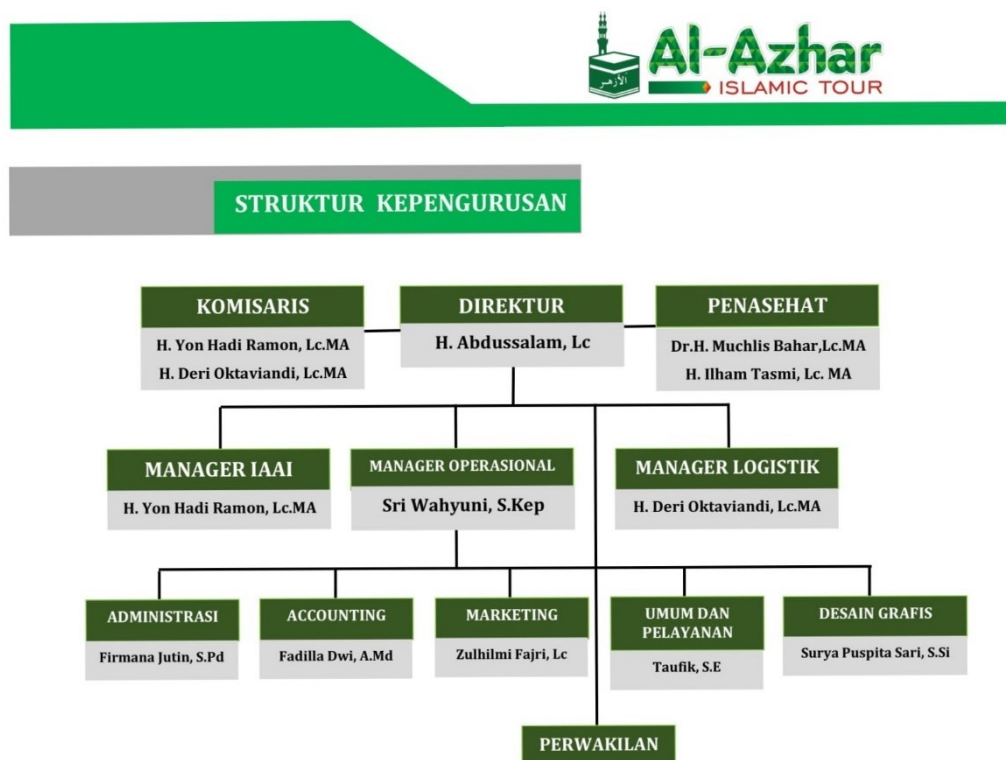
الأزهر

Al-Azhar
ISLAMIC TOUR

STRUKTUR KEPENGURUSAN

KOMISARIS
H. Yon Hadi Ramon, Lc.MA
H. Deri Oktaviandi, Lc.MA

DIREKTUR
H. Abdussalam, Lc

PENASEHAT
Dr.H. Muchlis Bahar,Lc.MA
H. Ilham Tasmi, Lc. MA

MANAGER IAAI
H. Yon Hadi Ramon, Lc.MA

MANAGER OPERASIONAL
Sri Wahyuni, S.Kep

MANAGER LOGISTIK
H. Deri Oktaviandi, Lc.MA

ADMINISTRASI
Firmana Jutin, S.Pd

ACCOUNTING
Fadilla Dwi, A.Md

MARKETING
Zulhilmi Fajri, Lc

UMUM DAN PELAYANAN
Taufik, S.E

DESAIN GRAFIS
Surya Puspita Sari, S.Si

PERWAKILAN